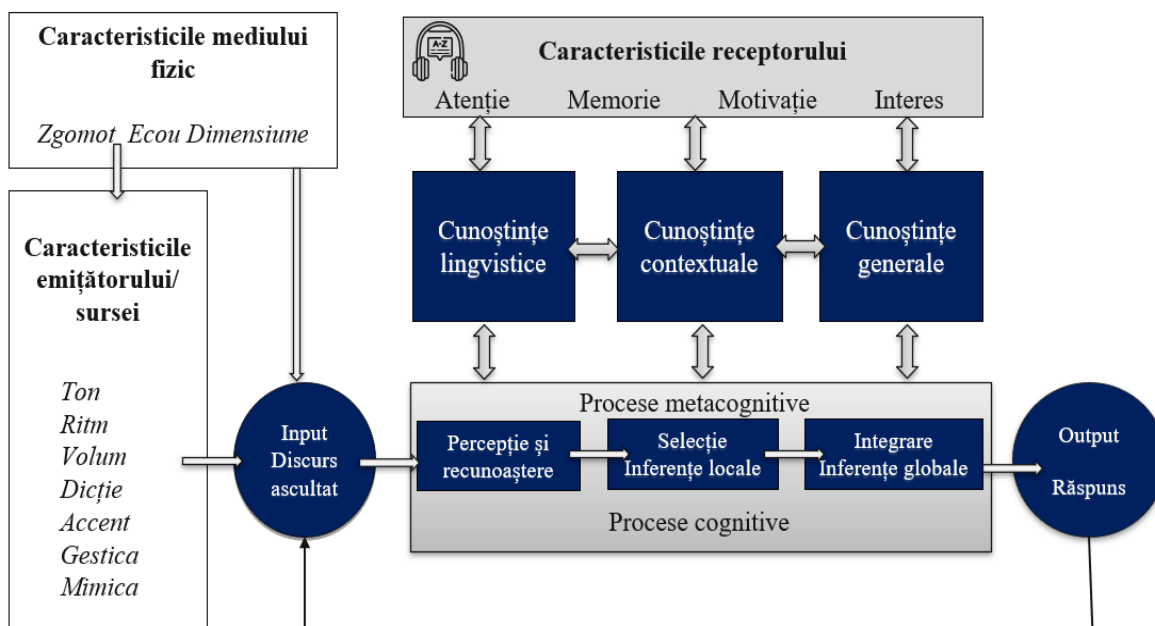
Caracteristicile mediului fizic

Zgomot Ecou Dimensiune

Caracteristicile emițătorului/ sursei

Ton
Ritm
Volum
Dicție
Accent
Gestica
Mimica

A-Z

Caracteristicile receptorului

Atenție Memorie Motivație Interes

Cunoștințe lingvistice

Cunoștințe contextuale

Cunoștințe generale

Input Discurs ascultat

Procese metacognitive

Percepție și recunoaștere

Selecție Inferențe locale

Integrare Inferențe globale

Procese cognitive

Output

Răspuns